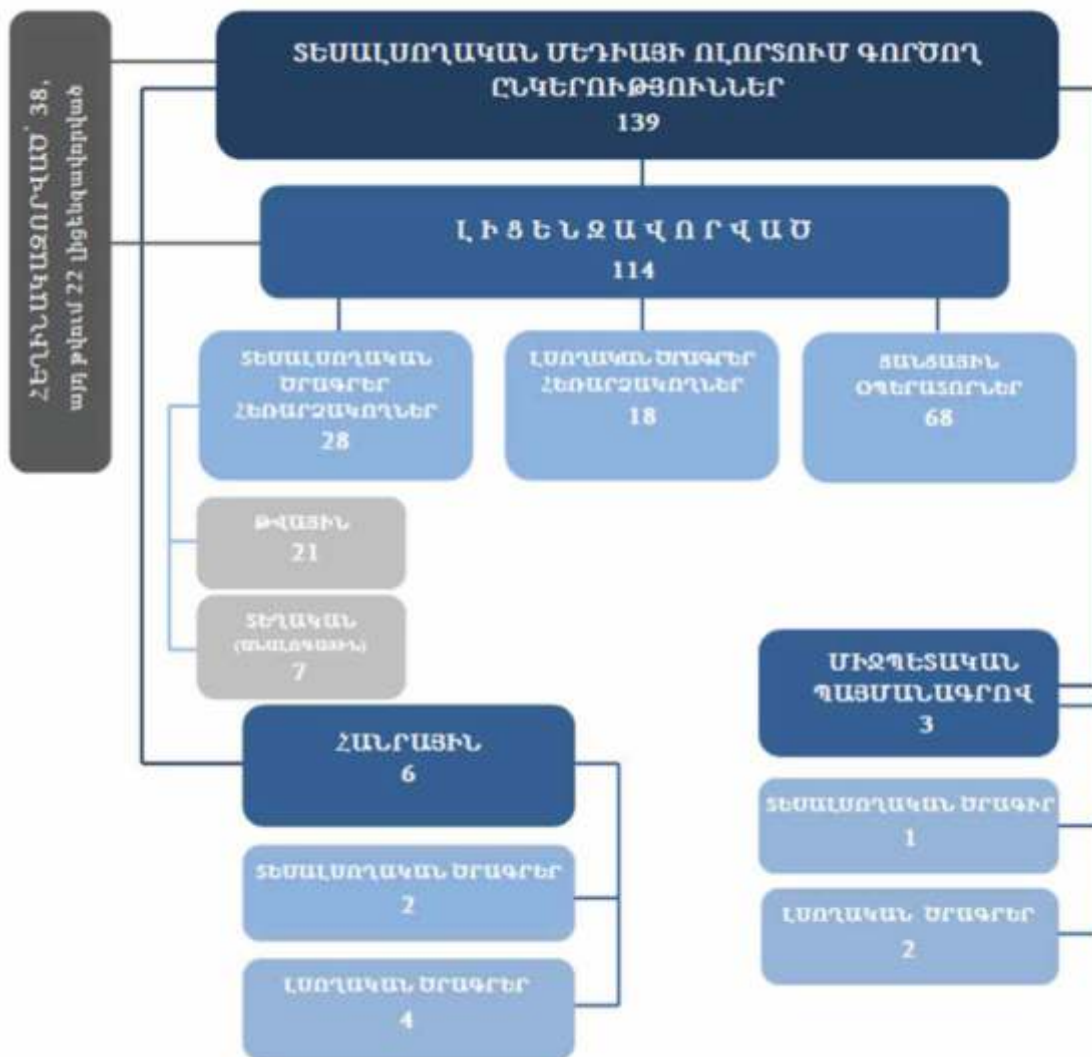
ՀԵՂԻՆԱԿԱՅՈՒՐՎԱԾ՝ 38, այդ թվում 22 լիցենզավորված

ՏԵՍԱԼՍՈՂԱԿԱՆ ՄԵԴԻԱՅԻ ՈԼՈՐՏՈՒՄ ԳՈՐԾՈՂ ԸՆԿԵՐՈՒԹՅՈՒՆՆԵՐ
139

Լ Ի Ց Ե Ն Զ Ա Վ Ո Ր Վ Ա Ծ
114

ՏԵՍԱԼՍՈՂԱԿԱՆ ԾՐԱԳՐԵՐ ՀԵՌԱՐՁԱԿՈՂՆԵՐ
28

ԼՍՈՂԱԿԱՆ ԾՐԱԳՐԵՐ ՀԵՌԱՐՁԱԿՈՂՆԵՐ
18

ՑԱՆՑԱՅԻՆ ՕՊԵՐԱՏՈՐՆԵՐ
68

ԹՎԱՅԻՆ
21

ՏԵՂԱԿԱՆ
(ԹՎԱՅՆԱՑՎԱԾ)
7

ՄԻՋՊԵՏԱԿԱՆ ՊԱՅՄԱՆԱԳՐՈՎ
3

ՀԱՆՐԱՅԻՆ
6

ՏԵՍԱԼՍՈՂԱԿԱՆ ԾՐԱԳԻՐ
1

ՏԵՍԱԼՍՈՂԱԿԱՆ ԾՐԱԳՐԵՐ
2

ԼՍՈՂԱԿԱՆ ԾՐԱԳՐԵՐ
2

ԼՍՈՂԱԿԱՆ ԾՐԱԳՐԵՐ
4